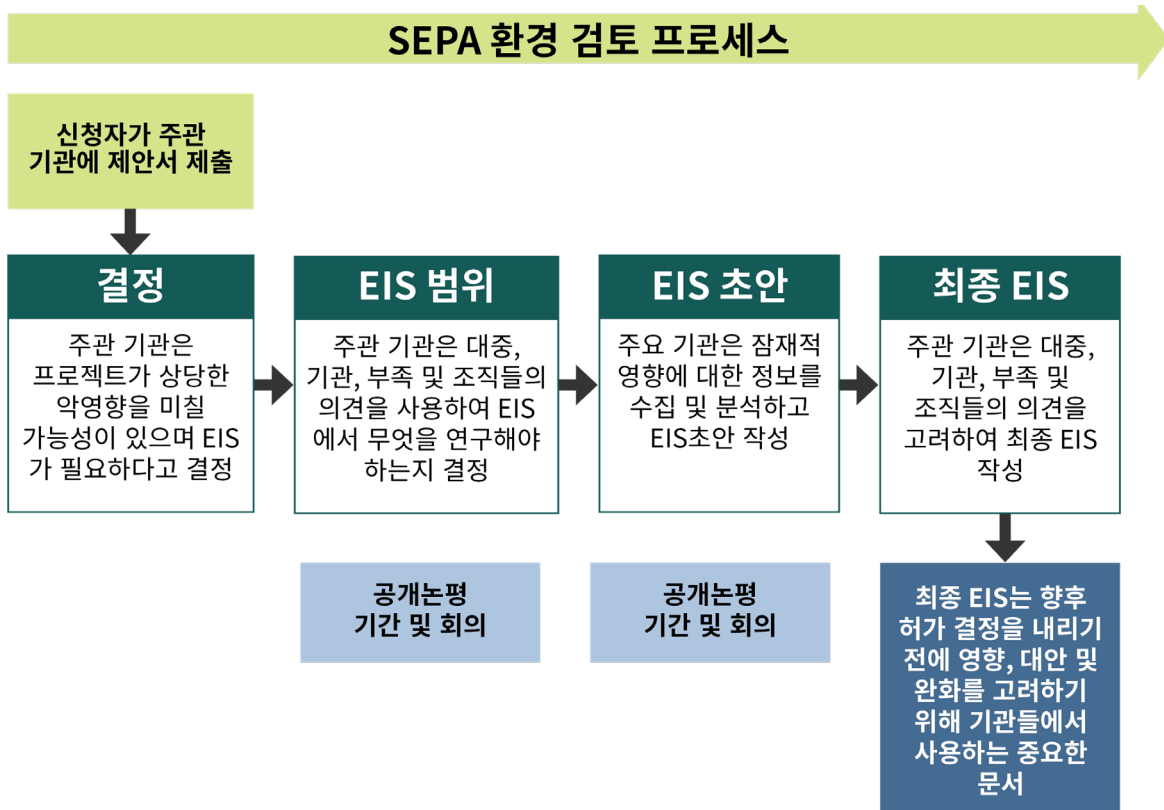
SEPA 환경 검토 프로세스

신청자가 주관 기관에 제안서 제출

결정

주관 기관은 프로젝트가 상당한 악영향을 미칠 가능성이 있으며 EIS가 필요하다고 결정

EIS 범위

주관 기관은 대중, 기관, 부족 및 조직들의 의견을 사용하여 EIS에서 무엇을 연구해야 하는지 결정

EIS 초안

주요 기관은 잠재적 영향에 대한 정보를 수집 및 분석하고 EIS초안 작성

최종 EIS

주관 기관은 대중, 기관, 부족 및 조직들의 의견을 고려하여 최종 EIS 작성

공개논평 기간 및 회의

공개논평 기간 및 회의

최종 EIS는 향후 허가 결정을 내리기 전에 영향, 대안 및 완화를 고려하기 위해 기관들에서 사용하는 중요한 문서